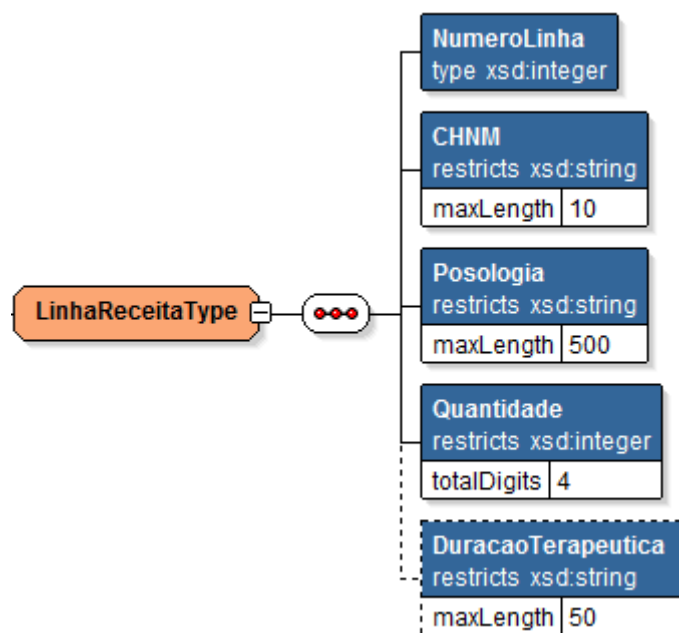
LinhaReceitaType

NumeroLinha
type xsd:integer

CHNM
restricts xsd:string

| maxLength | 10 |
|---|---|

Posologia
restricts xsd:string

| maxLength | 500 |
|---|---|

Quantidade
restricts xsd:integer

| totalDigits | 4 |
|---|---|

DuracaoTerapeutica
restricts xsd:string

| maxLength | 50 |
|---|---|